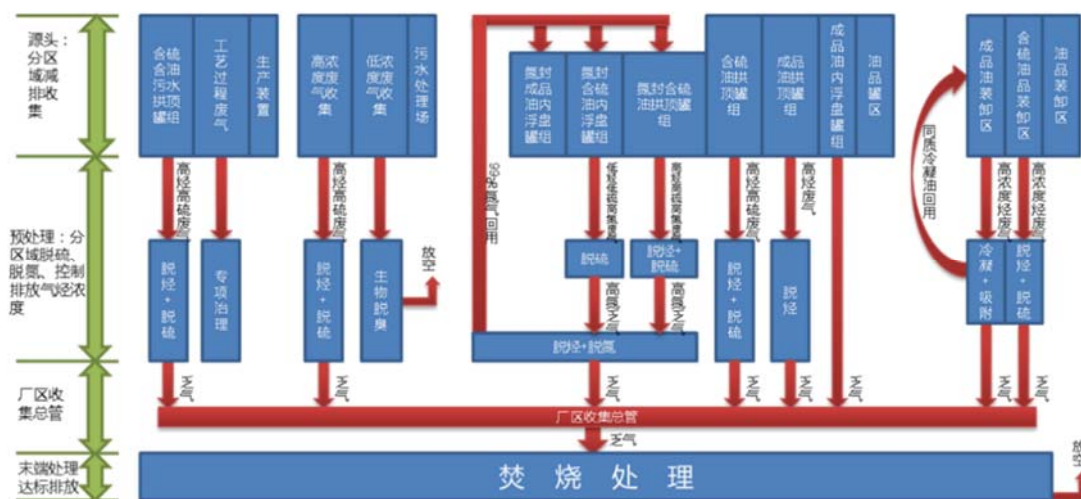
源头：分区域减排收集

含硫含油污水拱顶罐组

工艺过程废气

生产装置

高浓度废气收集

低浓度废气收集

污水处理场

氮封成品油内浮盘罐组

氮封含硫油内浮盘罐组

氮封含硫油拱顶罐组

含硫油拱顶罐组

成品油拱顶罐组

成品油内浮盘罐组

油品罐区

成品油装卸区

含硫油品装卸区

油品装卸区

预处理：分区域脱硫、脱氮、控制排放气烃浓度

高烃高硫废气

脱烃+脱硫

专项治理

高烃高硫废气

脱烃+脱硫

生物脱臭

放空

99%氮气回用

低烃低硫废气集

脱硫

高烃高硫废气集

脱烃+脱硫

高氮乏气

高氮乏气

脱烃+脱氮

高烃高硫废气

脱烃+脱硫

高烃废气

脱烃

同质冷凝油回用

高浓度烃废气

冷凝+吸附

高浓度烃废气

脱烃+脱硫

厂区收集总管

乏气

乏气

乏气

乏气

乏气

乏气

乏气

乏气

厂区收集总管

乏气

末端处理达标排放

焚烧处理

放空